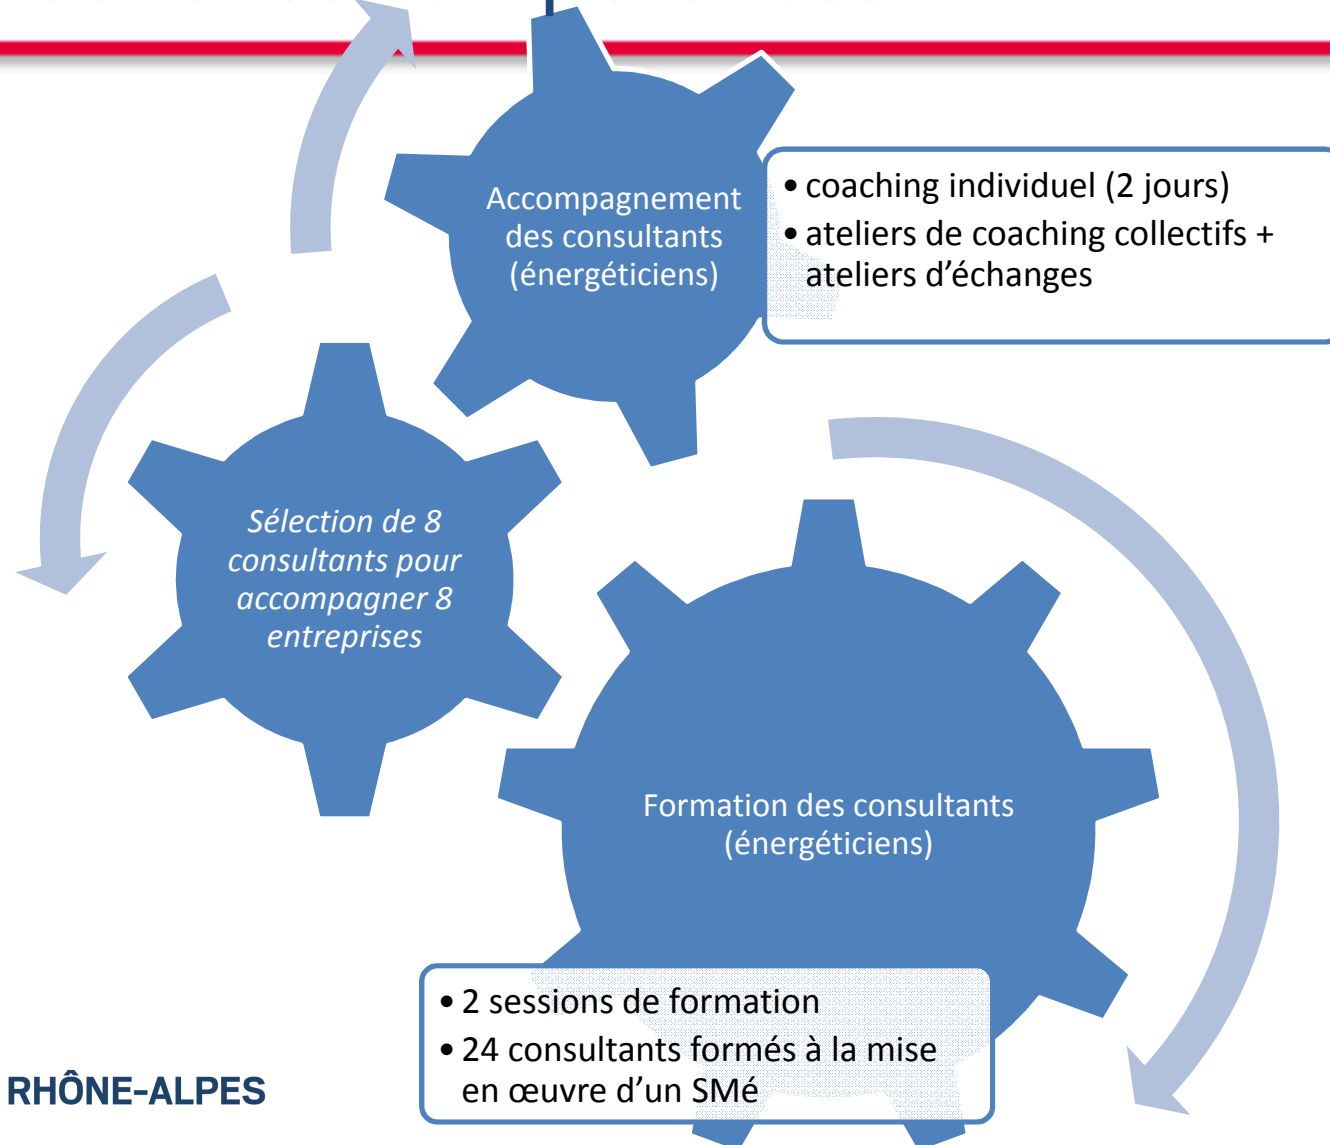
Accompagnement des consultants (énergéticiens)

• coaching individuel (2 jours)
• ateliers de coaching collectifs + ateliers d’échanges

Sélection de 8 consultants pour accompagner 8 entreprises

Formation des consultants (énergéticiens)

• 2 sessions de formation
• 24 consultants formés à la mise en œuvre d’un SMé

RHÔNE-ALPES